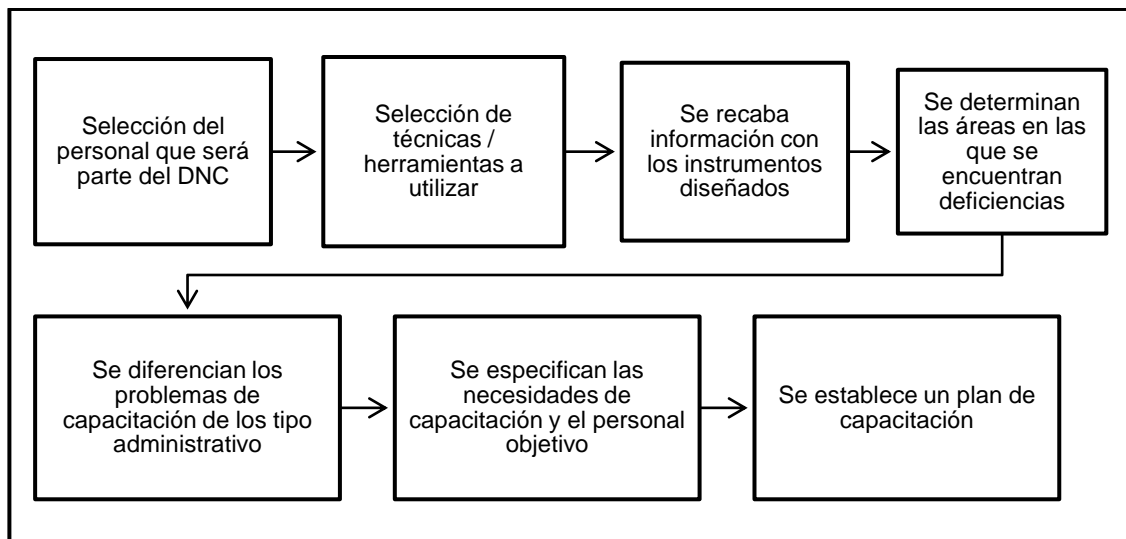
Selección del personal que será parte del DNC

Selección de técnicas / herramientas a utilizar

Se recaba información con los instrumentos diseñados

Se determinan las áreas en las que se encuentran deficiencias

Se diferencian los problemas de capacitación de los tipo administrativo

Se especifican las necesidades de capacitación y el personal objetivo

Se establece un plan de capacitación